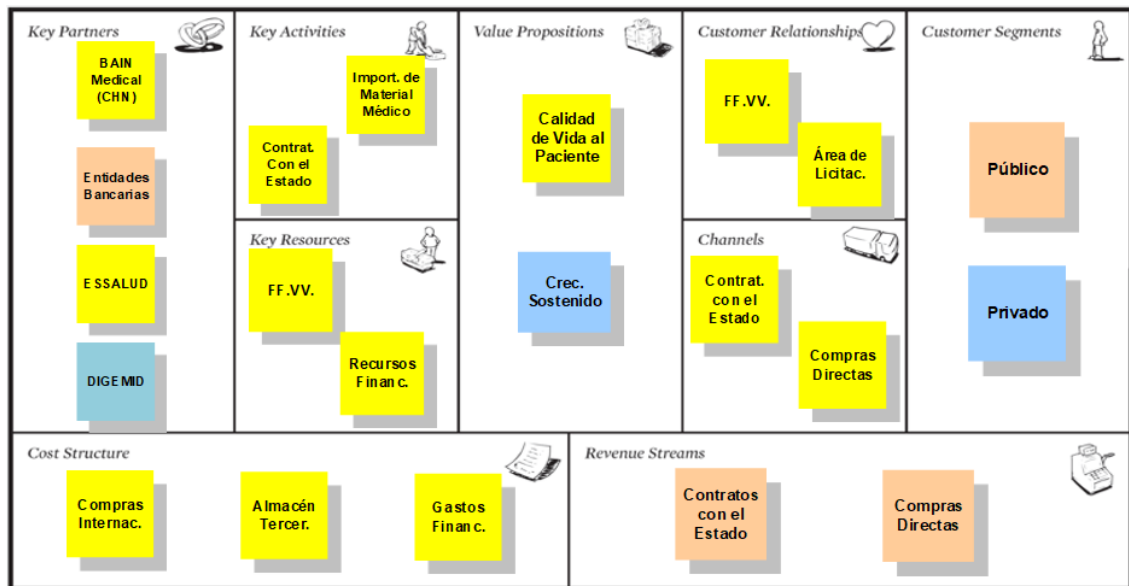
Key Partners

BAIN Medical (CHN)

Entidades Bancarias

ESSALUD

DIGEMID

Key Activities

Import. de Material Médico

Contrat. Con el Estado

Key Resources

FF.VV.

Recursos Financ.

Value Propositions

Calidad de Vida al Paciente

Crec. Sostenido

Customer Relationships

FF.VV.

Área de Licitac.

Channels

Contrat. con el Estado

Compras Directas

Customer Segments

Público

Privado

Cost Structure

Compras Internac.

Almacén Tercer.

Gastos Financ.

Revenue Streams

Contratos con el Estado

Compras Directas